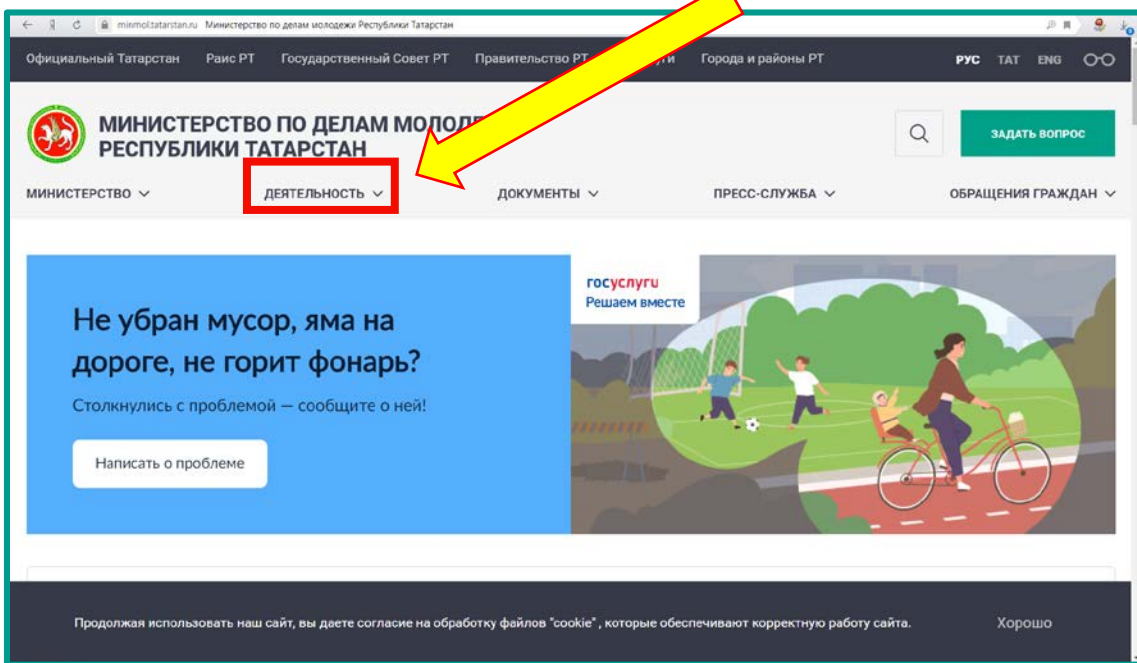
minmol.tatarstan.ru Министерство по делам молодежи Республики Татарстан

Официальный Татарстан Раис РТ Государственный Совет РТ Правительство РТ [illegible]и Города и районы РТ РУС ТАТ ENG

МИНИСТЕРСТВО ПО ДЕЛАМ МОЛОД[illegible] РЕСПУБЛИКИ ТАТАРСТАН

ЗАДАТЬ ВОПРОС

МИНИСТЕРСТВО ДЕЯТЕЛЬНОСТЬ ДОКУМЕНТЫ ПРЕСС-СЛУЖБА ОБРАЩЕНИЯ ГРАЖДАН

Не убран мусор, яма на дороге, не горит фонарь?

Столкнулись с проблемой — сообщите о ней!

Написать о проблеме

госуслуги
Решаем вместе

Продолжая использовать наш сайт, вы даете согласие на обработку файлов "cookie", которые обеспечивают корректную работу сайта.

Хорошо